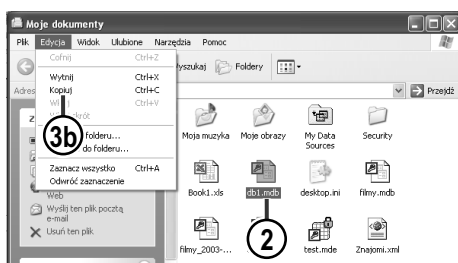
Moje dokumenty

Plik Edycja Widok Ulubione Narzędzia Pomoc

Cofnij Ctrl+Z

Wytnij Ctrl+X

Kopiuj Ctrl+C

Wklej Ctrl+V

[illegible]

3b

do folderu...

do folderu...

Zaznacz wszystko Ctrl+A

Odwróć zaznaczenie

Wyszukaj Foldery

Adres

Przejdź

Moja muzyka

Moje obrazy

My Data Sources

Security

Book1.xls

db1.mdb

desktop.ini

filmy.mdb

Web

Wyślij ten plik pocztą e-mail

Usuń ten plik

filmy_2003-...

2

test.mde

Znajomi.xml